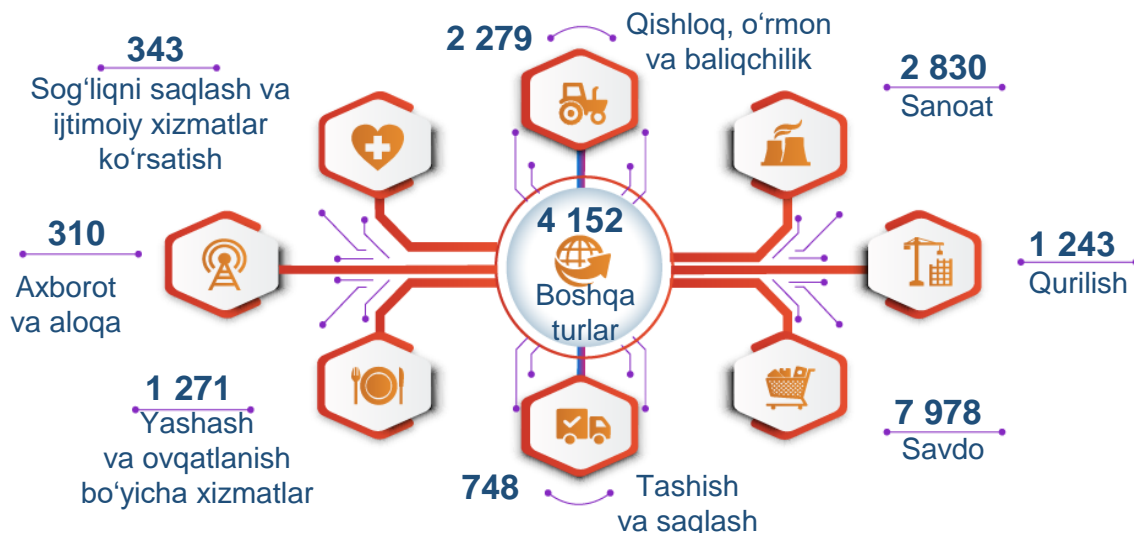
2 279
Qishloq, o‘rmon va baliqchilik

343
Sog‘liqni saqlash va ijtimoiy xizmatlar ko‘rsatish

2 830
Sanoat

310
Axborot va aloqa

4 152
Boshqa turlar

1 243
Qurilish

1 271
Yashash va ovqatlanish bo‘yicha xizmatlar

7 978
Savdo

748
Tashish va saqlash